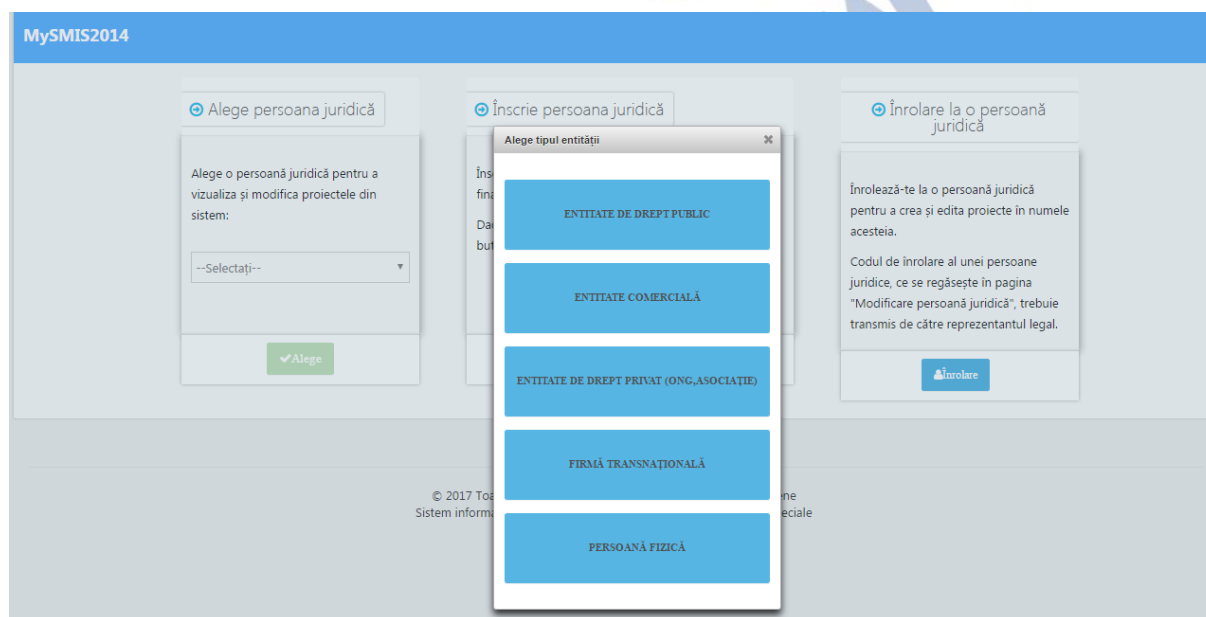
MySMIS2014

Alege persoana juridică

Alege o persoană juridică pentru a vizualiza și modifica proiectele din sistem:

--Selectați--

Alege

Înscrie persoana juridică

Îns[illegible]
fina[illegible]

Dac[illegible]
but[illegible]

Înrolare la o persoană juridică

Înrolează-te la o persoană juridică pentru a crea și edita proiecte în numele acesteia.

Codul de înrolare al unei persoane juridice, ce se regăsește în pagina "Modificare persoană juridică", trebuie transmis de către reprezentantul legal.

Înrolare

Alege tipul entității ×

ENTITATE DE DREPT PUBLIC

ENTITATE COMERCIALĂ

ENTITATE DE DREPT PRIVAT (ONG,ASOCIAȚIE)

FIRMĂ TRANSNAȚIONALĂ

PERSOANĂ FIZICĂ

© 2017 Toa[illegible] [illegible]ene
Sistem informa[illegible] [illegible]eciale